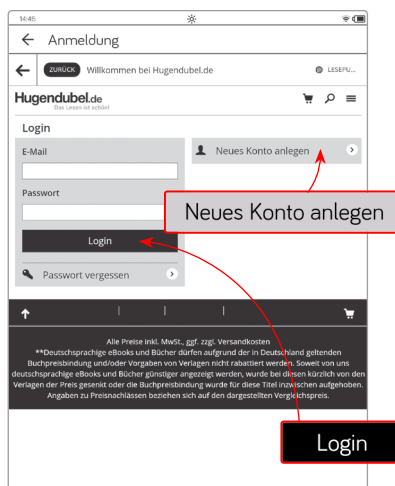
14:45

Anmeldung

ZURÜCK Willkommen bei Hugendubel.de

LESEPU...

Hugendubel.de
Das Lesen ist schön!

Login

E-Mail

Passwort

Login

Passwort vergessen

Neues Konto anlegen

Neues Konto anlegen

Alle Preise inkl. MwSt., ggf. zzgl. Versandkosten
**Deutschsprachige eBooks und Bücher dürfen aufgrund der in Deutschland geltenden Buchpreisbindung und/oder Vorgaben von Verlagen nicht rabattiert werden. Soweit von uns deutschsprachige eBooks und Bücher günstiger angezeigt werden, wurde bei diesen kürzlich von den Verlagen der Preis gesenkt oder die Buchpreisbindung wurde für diese Titel inzwischen aufgehoben. Angaben zu Preisnachlässen beziehen sich auf den dargestellten Vergleichspreis.

Login